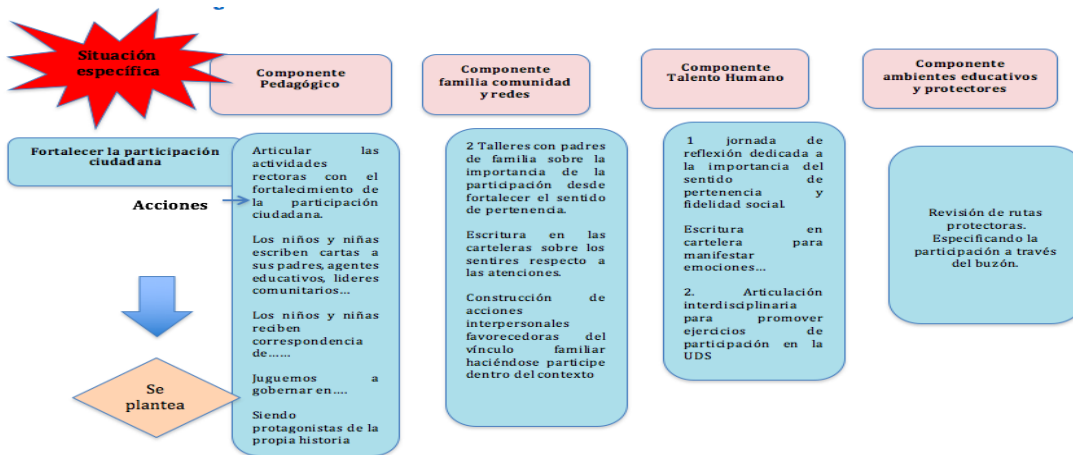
Situación específica

Componente Pedagógico

Componente familia comunidad y redes

Componente Talento Humano

Componente ambientes educativos y protectores

Fortalecer la participación ciudadana

Acciones

Articular las actividades rectoras con el fortalecimiento de la participación ciudadana.

Los niños y niñas escriben cartas a sus padres, agentes educativos, lideres comunitarios…

Los niños y niñas reciben correspondencia de……

Juguemos a gobernar en….

Siendo protagonistas de la propia historia

2 Talleres con padres de familia sobre la importancia de la participación desde fortalecer el sentido de pertenencia.

Escritura en las carteleras sobre los sentires respecto a las atenciones.

Construcción de acciones interpersonales favorecedoras del vinculo familiar haciéndose participe dentro del contexto

1 jornada de reflexión dedicada a la importancia del sentido de pertenencia y fidelidad social.

Escritura en cartelera para manifestar emociones…

2. Articulación interdisciplinaria para promover ejercicios de participación en la UDS

Revisión de rutas protectoras. Especificando la participación a través del buzón.

Se plantea